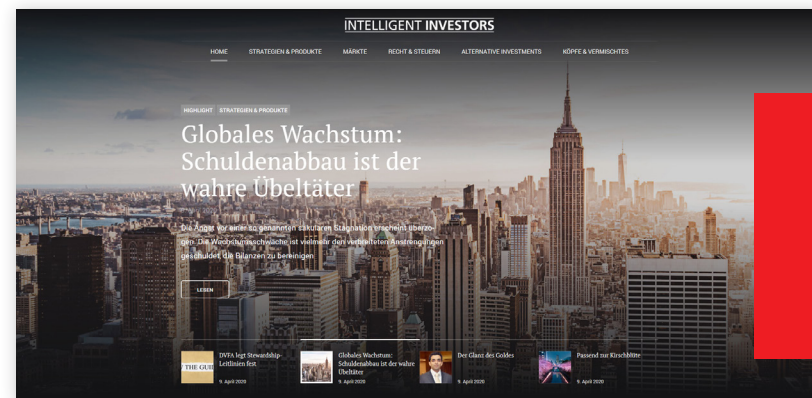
INTELLIGENT INVESTORS

HOME STRATEGIEN & PRODUKTE MÄRKTE RECHT & STEUERN ALTERNATIVE INVESTMENTS KÖPFE & VERMISCHTES

HIGHLIGHT STRATEGIEN & PRODUKTE

Globales Wachstum: Schuldenabbau ist der wahre Übeltäter

Die Angst vor einer so genannten säkularen Stagnation erscheint überzogen. Die Wachstumsschwäche ist vielmehr den verbreiteten Anstrengungen geschuldet, die Bilanzen zu bereinigen.

LESEN

THE GUI

DVFA legt Stewardship-Leitlinien fest
9. April 2020

Globales Wachstum: Schuldenabbau ist der wahre Übeltäter
9. April 2020

Der Glanz des Goldes
9. April 2020

Passend zur Kirschblüte
9. April 2020